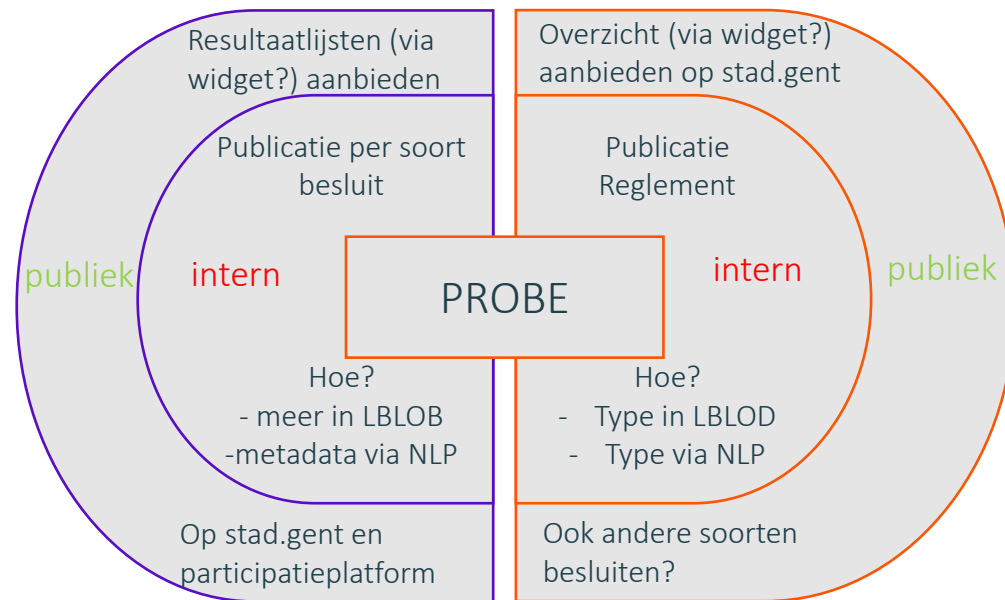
Resultaatlijsten (via widget?) aanbieden

Publicatie per soort besluit

publiek

intern

Hoe?
- meer in LBLOB
-metadata via NLP

Op stad.gent en participatieplatform

Overzicht (via widget?) aanbieden op stad.gent

Publicatie Reglement

intern

publiek

PROBE

Hoe?
- Type in LBLOD
- Type via NLP

Ook andere soorten besluiten?